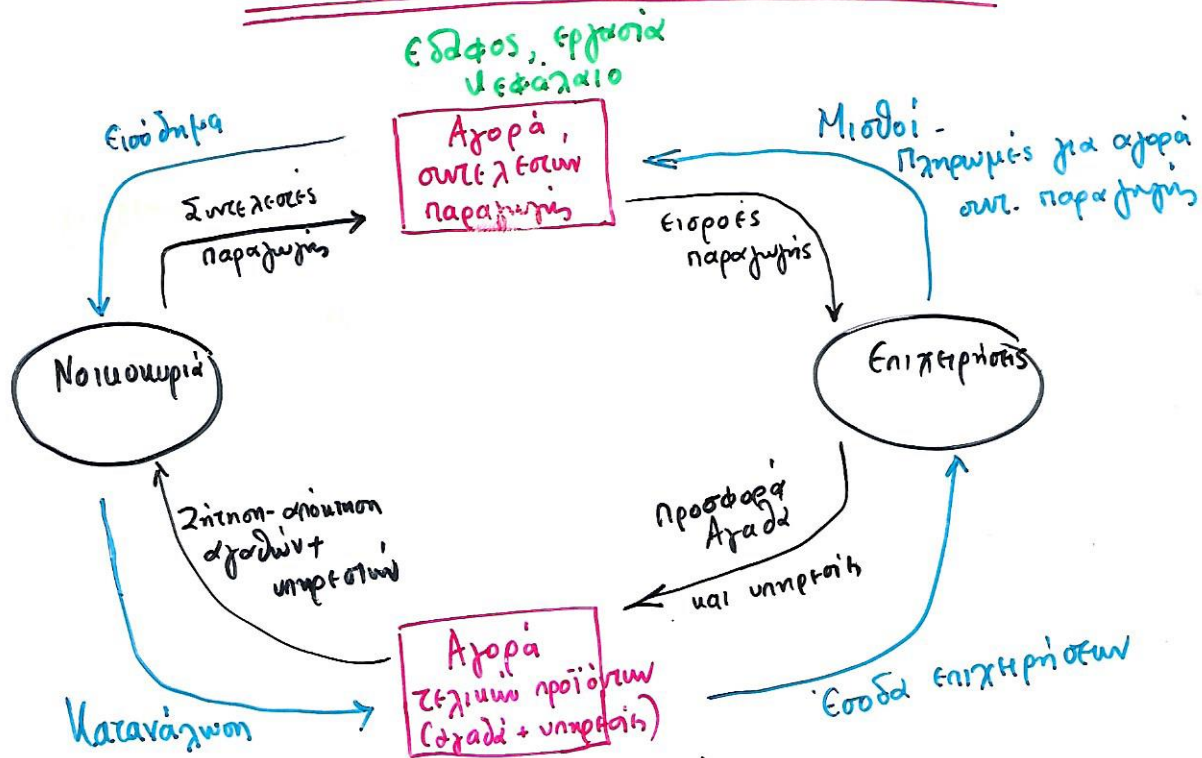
Εδαφος, εργασία κεφάλαιο

Εισόδημα

Αγορά συντελεστών παραγωγής

Μισθοί - Πληρωμές για αγορά συντ. παραγωγής

Συντελεστές παραγωγής

Εισροές παραγωγής

Νοικοκυριά

Επιχειρήσεις

Ζήτηση- απόκτηση αγαθών + υπηρεσιών

Προσφορά Αγαθά και υπηρεσίες

Αγορά τελικών προϊόντων (αγαθά + υπηρεσίες)

Κατανάλωση

Εσοδα επιχειρήσεων